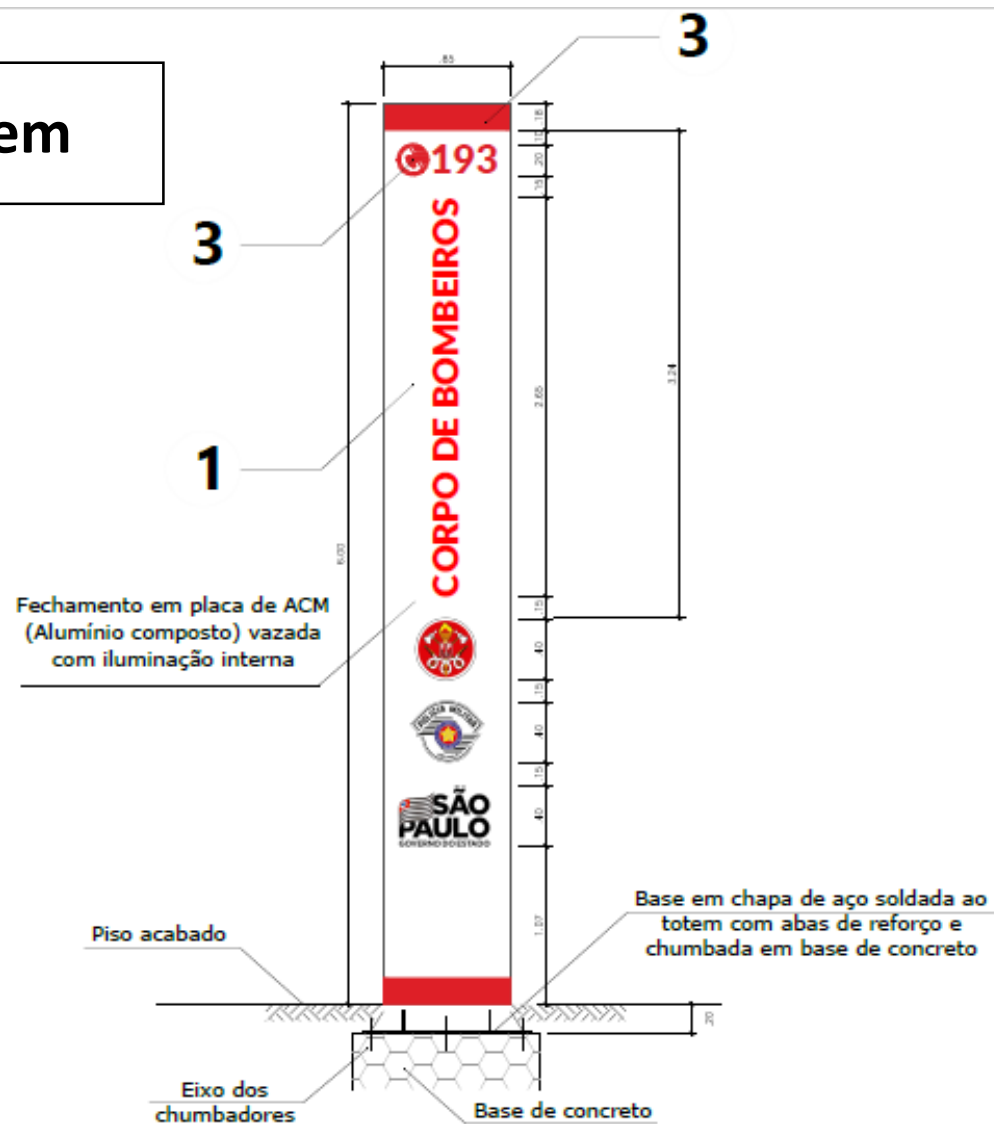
em

85

3

193

3

CORPO DE BOMBEIROS

1

18
15
20
15
2,65
3,24
6,00
15
40
15
40
15
40
1,07
20

Fechamento em placa de ACM (Alumínio composto) vazada com iluminação interna

POLÍCIA MILITAR

SÃO PAULO
GOVERNO DO ESTADO

Base em chapa de aço soldada ao totem com abas de reforço e chumbada em base de concreto

Piso acabado

Eixo dos chumbadores

Base de concreto